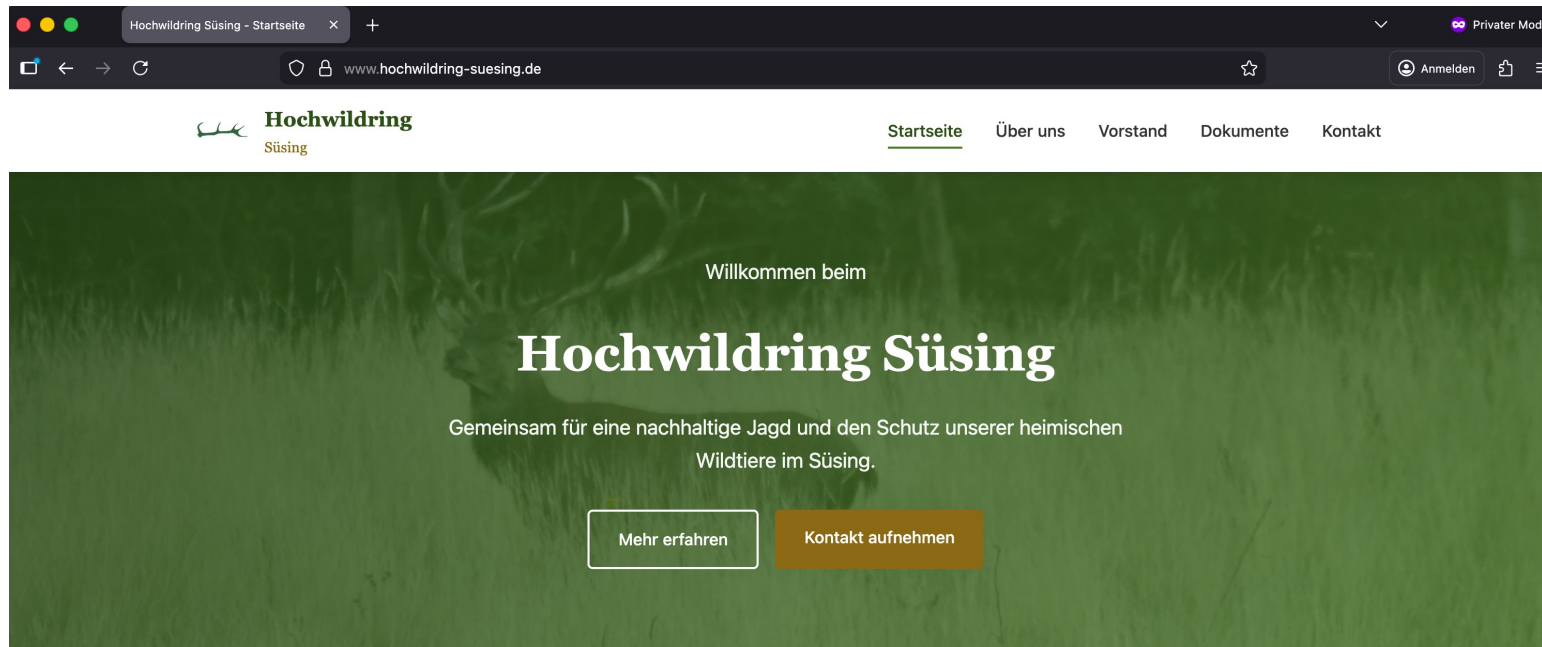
Hochwildring Süsing - Startseite ×
+
Privater Mod
www.hochwildring-suesing.de
Anmelden

Hochwildring
Süsing

Startseite Über uns Vorstand Dokumente Kontakt

Willkommen beim

Hochwildring Süsing

Gemeinsam für eine nachhaltige Jagd und den Schutz unserer heimischen Wildtiere im Süsing.

Mehr erfahren
Kontakt aufnehmen